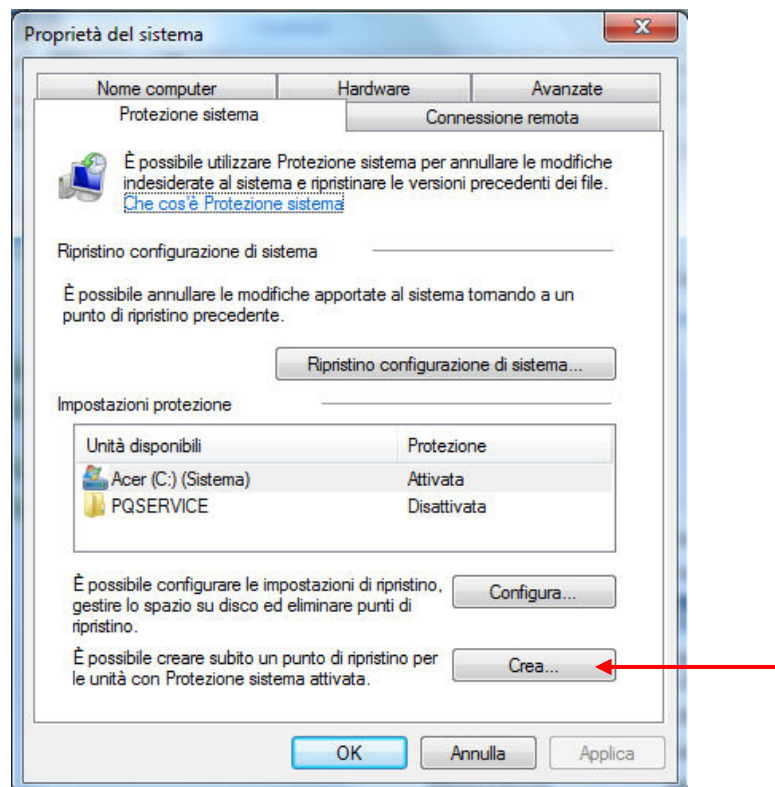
Proprietà del sistema

Nome computer | Hardware | Avanzate
Protezione sistema | Connessione remota

È possibile utilizzare Protezione sistema per annullare le modifiche indesiderate al sistema e ripristinare le versioni precedenti dei file.
Che cos'è Protezione sistema

Ripristino configurazione di sistema

È possibile annullare le modifiche apportate al sistema tornando a un punto di ripristino precedente.

Ripristino configurazione di sistema...

Impostazioni protezione

| Unità disponibili | Protezione |
|---|---|
| Acer (C:) (Sistema) | Attivata |
| PQSERVICE | Disattivata |

È possibile configurare le impostazioni di ripristino, gestire lo spazio su disco ed eliminare punti di ripristino.

Configura...

È possibile creare subito un punto di ripristino per le unità con Protezione sistema attivata.

Crea...

OK Annulla Applica